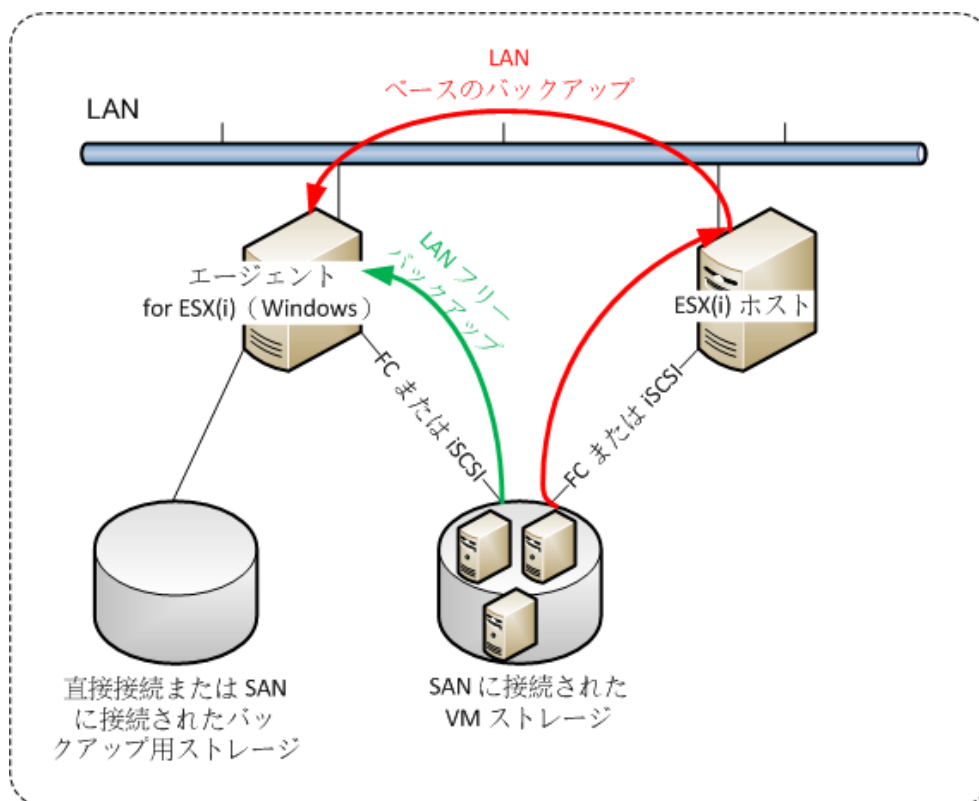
LAN
ベースのバックアップ

LAN

LAN フリー
バックアップ

エージェント
for ESX(i)（Windows）

ESX(i) ホスト

FC または iSCSI

FC または iSCSI

直接接続または SAN
に接続されたバック
アップ用ストレージ

SAN に接続された
VM ストレージ